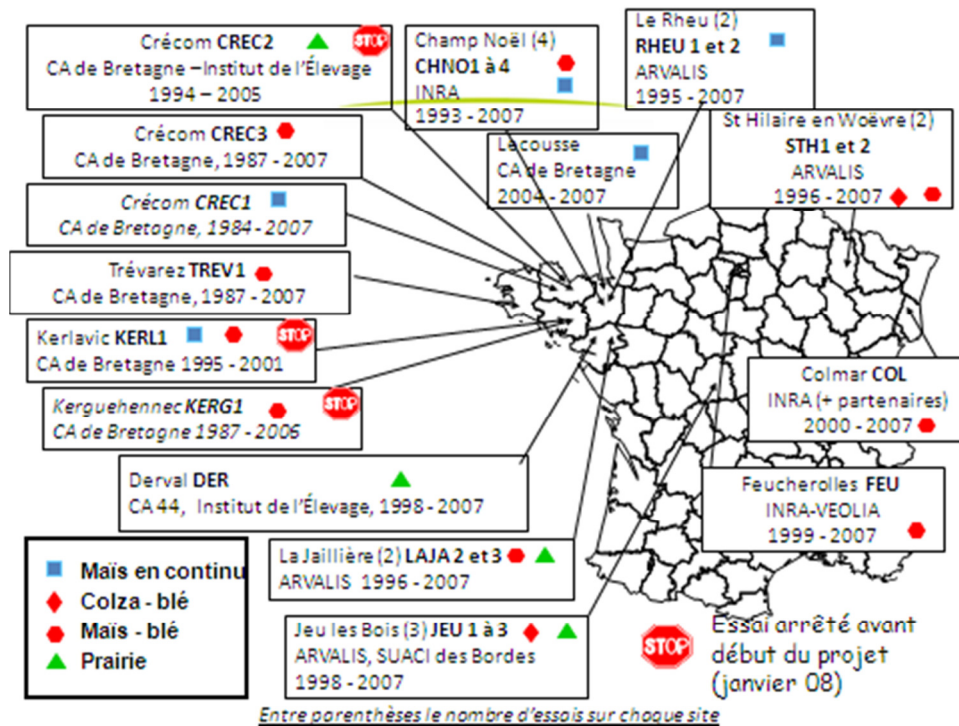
Crécom **CREC2** STOP
CA de Bretagne – Institut de l'Élevage
1994 – 2005

Champ Noël (4)
**CHNO1 à 4**
INRA
1993 - 2007

Le Rheu (2)
**RHEU 1 et 2**
ARVALIS
1995 - 2007

Crécom **CREC3**
CA de Bretagne, 1987 - 2007

Lacousse
CA de Bretagne
2004 - 2007

St Hilaire en Woëvre (2)
**STH1 et 2**
ARVALIS
1996 - 2007

*Crécom CREC1*
*CA de Bretagne, 1984 - 2007*

Trévarez **TREV1**
CA de Bretagne, 1987 - 2007

Kerlavic **KERL1** STOP
CA de Bretagne 1995 - 2001

*Kerguehennec KERG1* STOP
*CA de Bretagne 1987 - 2006*

Colmar **COL**
INRA (+ partenaires)
2000 - 2007

Derval **DER**
CA 44, Institut de l'Élevage, 1998 - 2007

Feucherolles **FEU**
INRA-VEOLIA
1999 - 2007

Maïs en continu
Colza - blé
Maïs - blé
Prairie

La Jaillière (2) **LAJA 2 et 3**
ARVALIS 1996 - 2007

Jeu les Bois (3) **JEU 1 à 3**
ARVALIS, SUACI des Bordes
1998 - 2007

STOP Essai arrêté avant début du projet (janvier 08)

*Entre parenthèses le nombre d'essais sur chaque site*